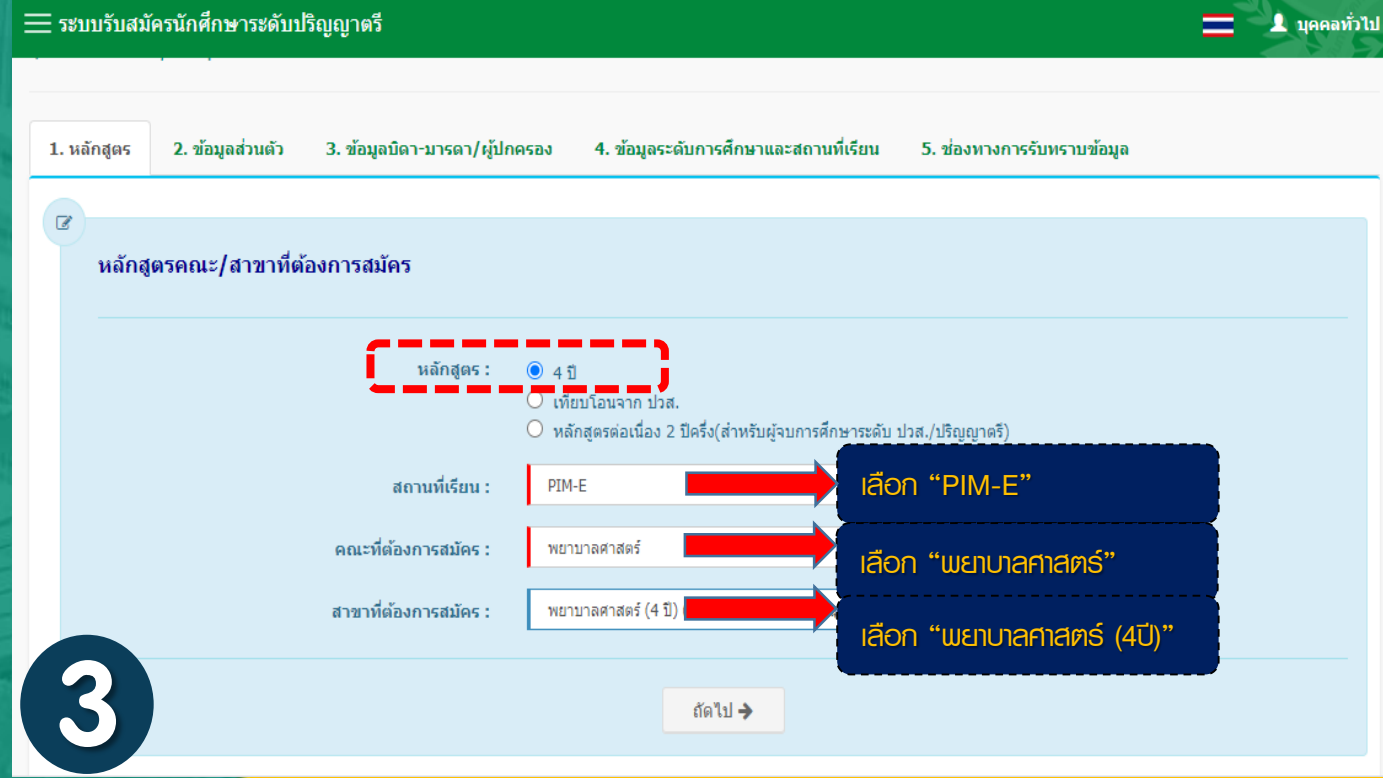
ระบบรับสมัครนักศึกษาระดับปริญญาตรี

บุคคลทั่วไป

1. หลักสูตร

2. ข้อมูลส่วนตัว

3. ข้อมูลบิดา-มารดา/ผู้ปกครอง

4. ข้อมูลระดับการศึกษาและสถานที่เรียน

5. ช่องทางการรับทราบข้อมูล

หลักสูตรคณะ/สาขาที่ต้องการสมัคร

หลักสูตร : 4 ปี

เทียบโอนจาก ปวส.

หลักสูตรต่อเนื่อง 2 ปีครึ่ง(สำหรับผู้จบการศึกษาระดับ ปวส./ปริญญาตรี)

สถานที่เรียน : PIM-E

เลือก “PIM-E”

คณะที่ต้องการสมัคร : พยาบาลศาสตร์

เลือก “พยาบาลศาสตร์”

สาขาที่ต้องการสมัคร : พยาบาลศาสตร์ (4 ปี)

เลือก “พยาบาลศาสตร์ (4ปี)”

ถัดไป

3